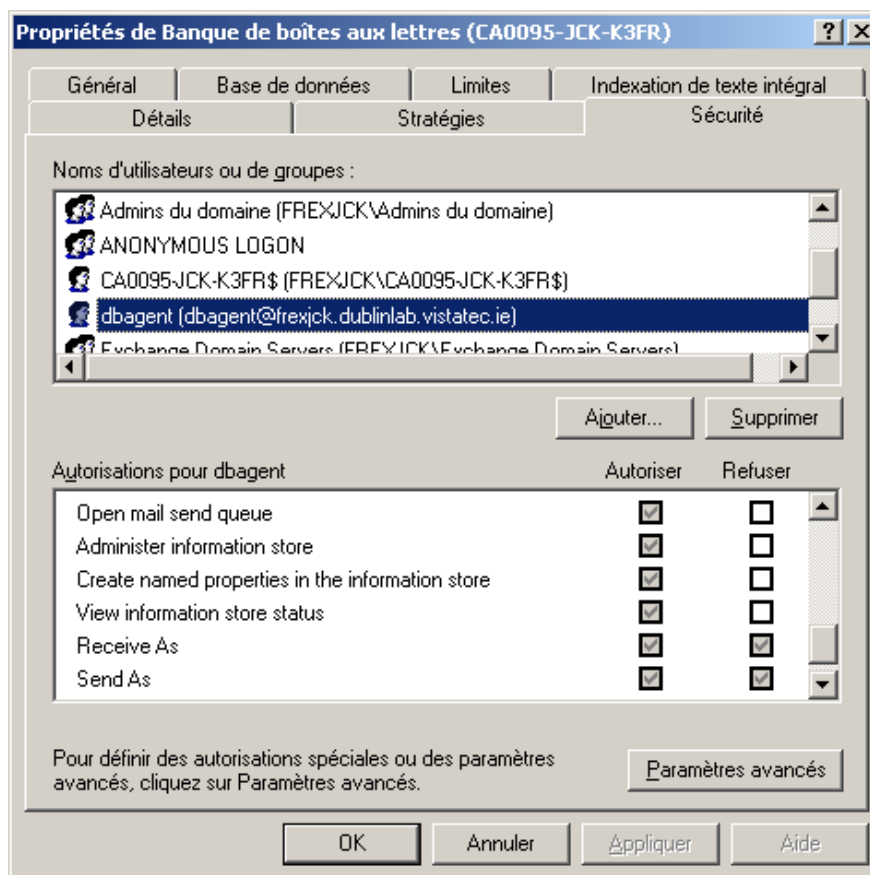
Propriétés de Banque de boîtes aux lettres (CA0095-JCK-K3FR)

?

Général | Base de données | Limites | Indexation de texte intégral
Détails | Stratégies | Sécurité

Noms d'utilisateurs ou de groupes :

Admins du domaine (FREXJCK\Admins du domaine)
ANONYMOUS LOGON
CA0095-JCK-K3FR$ (FREXJCK\CA0095-JCK-K3FR$)
dbagent (dbagent@frexjck.dublinlab.vistatec.ie)
Exchange Domain Servers (FREXJCK\Exchange Domain Servers)

Ajouter... | Supprimer

| Autorisations pour dbagent | Autoriser | Refuser |
|---|---|---|
| Open mail send queue | ☑ | ☐ |
| Administer information store | ☑ | ☐ |
| Create named properties in the information store | ☑ | ☐ |
| View information store status | ☑ | ☐ |
| Receive As | ☑ | ☑ |
| Send As | ☑ | ☑ |

Pour définir des autorisations spéciales ou des paramètres avancés, cliquez sur Paramètres avancés.

Paramètres avancés

OK | Annuler | Appliquer | Aide